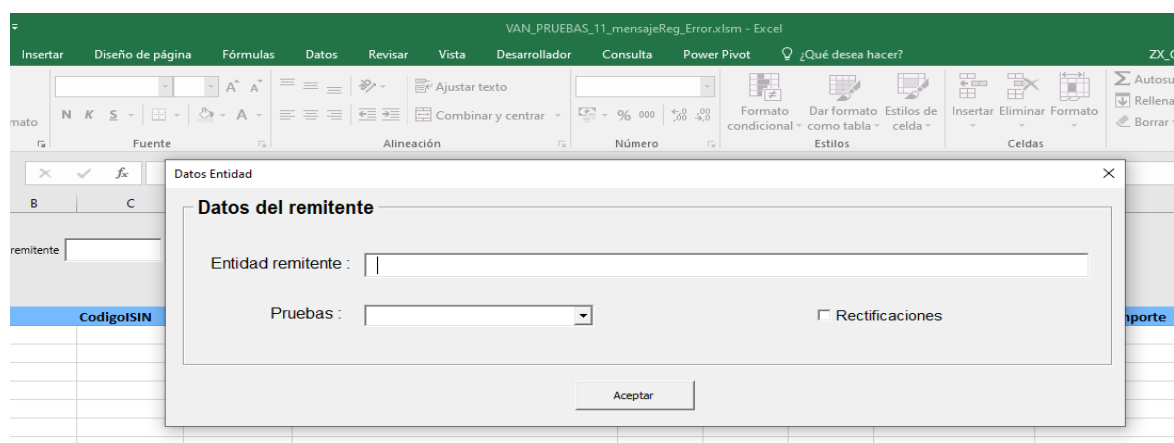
VAN_PRUEBAS_11_mensajeReg_Error.xlsm - Excel

Insertar Diseño de página Fórmulas Datos Revisar Vista Desarrollador Consulta Power Pivot ¿Qué desea hacer? ZX_C

Ajustar texto
Combinar y centrar
Formato condicional
Dar formato como tabla
Estilos de celda
Insertar Eliminar Formato
Autosu
Rellena
Borrar

mato Fuente Alineación Número Estilos Celdas

B C

remitente

CodigoISIN

nporte

Datos Entidad

Datos del remitente

Entidad remitente :

Pruebas :

Rectificaciones

Aceptar